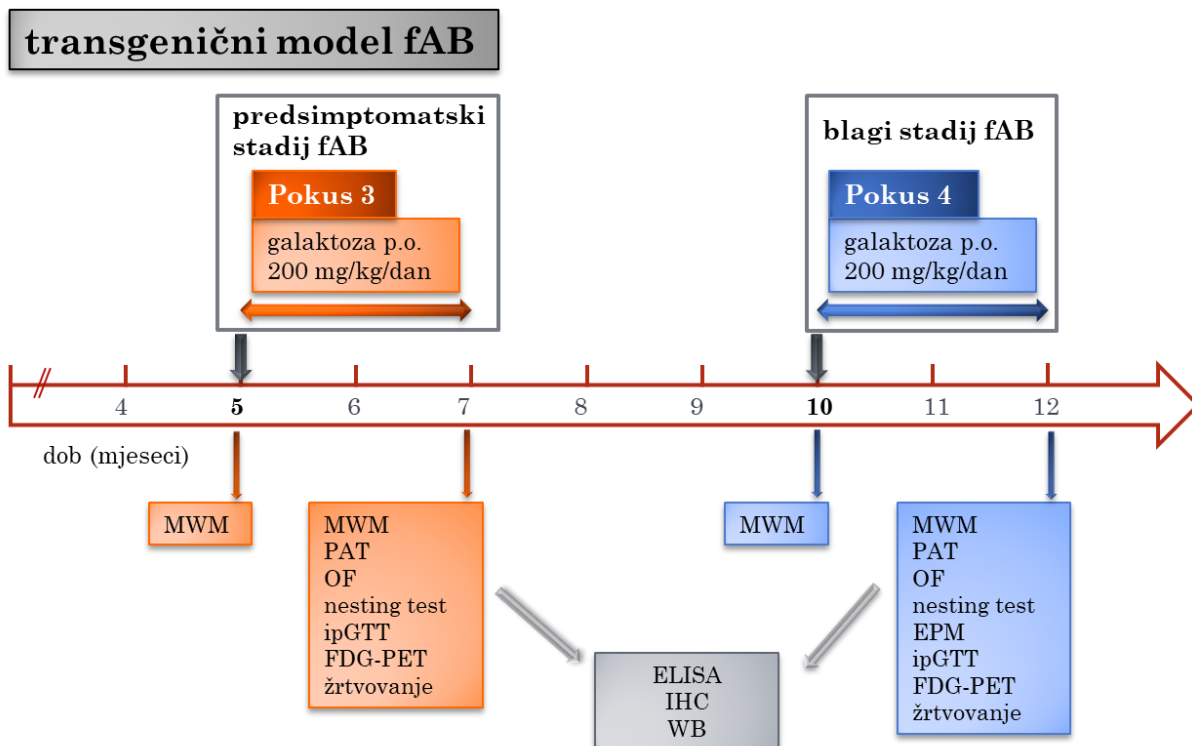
transgenični model fAB

predsimptomatski stadij fAB

Pokus 3

galaktoza p.o. 200 mg/kg/dan

blagi stadij fAB

Pokus 4

galaktoza p.o. 200 mg/kg/dan

4 5 6 7 8 9 10 11 12

dob (mjeseci)

MWM

MWM
PAT
OF
nesting test
ipGTT
FDG-PET
žrtvovanje

MWM

MWM
PAT
OF
nesting test
EPM
ipGTT
FDG-PET
žrtvovanje

ELISA
IHC
WB